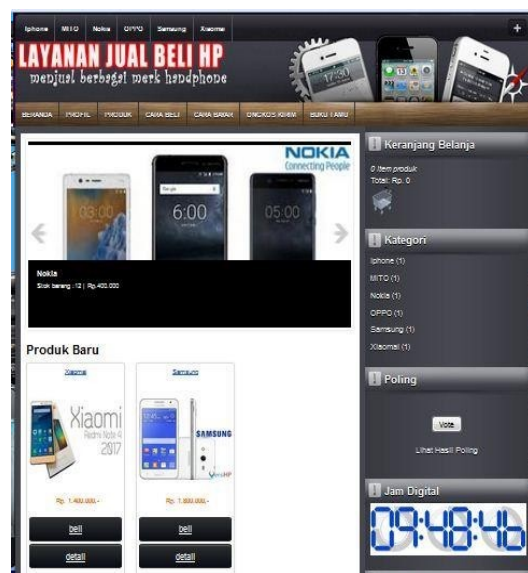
Iphone MITO Nokia OPPO Samsung Xiaomi

LAYANAN JUAL BELI HP
menjual berbagai merk handphone

BERANDA PROFIL PRODUK CARA BELI CARA BAYAR ONGKOS KIRIM BUKU TAMU

NOKIA
Connecting People

03:00 6:00 05:00

Nokia
Stok barang : 12 | Rp.400.000

Produk Baru

Xiaomi
Xiaomi
Redmi Note 4
2017
Rp. 1.400.000,-
beli
detail

Samsung
SAMSUNG
Rp. 1.800.000,-
beli
detail

Keranjang Belanja
0 item produk
Total : Rp. 0

Kategori
Iphone (1)
MITO (1)
Nokia (1)
OPPO (1)
Samsung (1)
Xiaomai (1)

Poling
Vote
Lihat Hasil Poling

Jam Digital
09:48:46